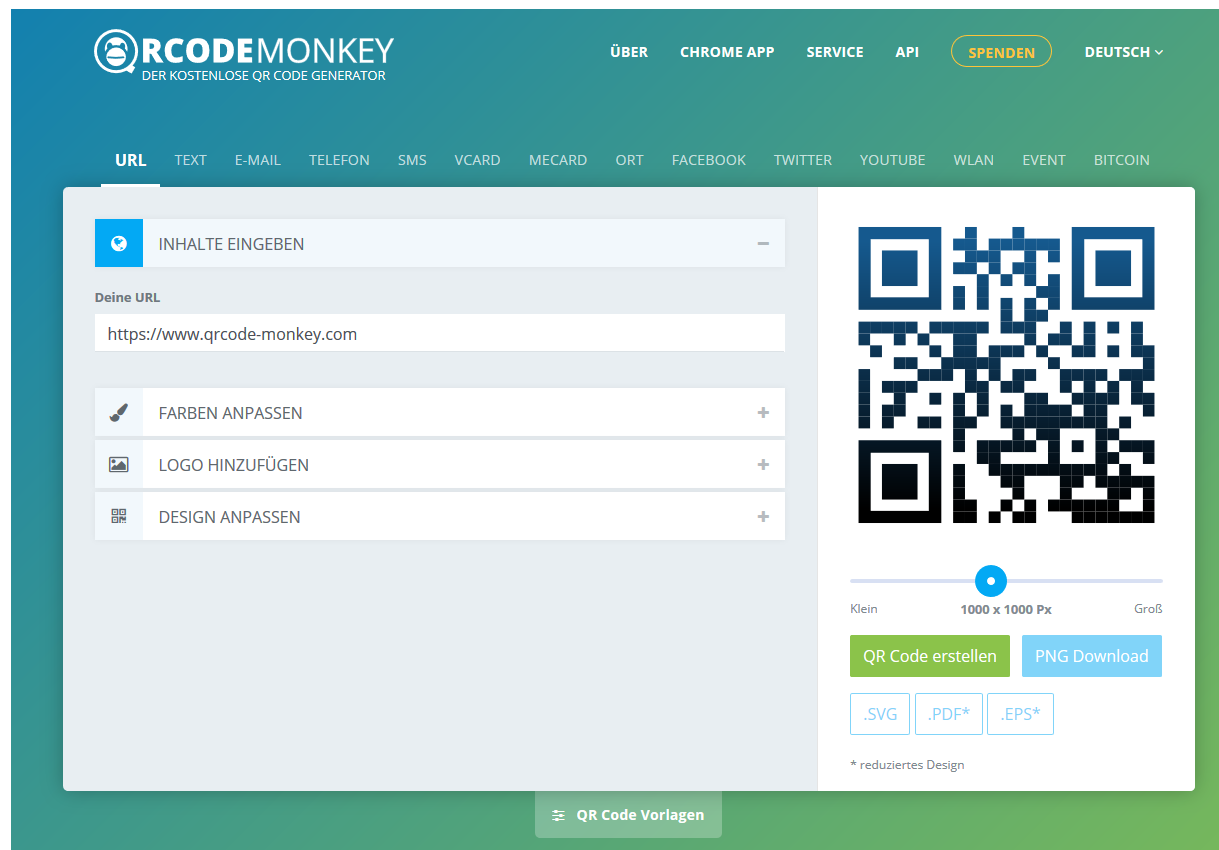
QRCODEMONKEY
DER KOSTENLOSE QR CODE GENERATOR

ÜBER CHROME APP SERVICE API SPENDEN DEUTSCH

URL TEXT E-MAIL TELEFON SMS VCARD MECARD ORT FACEBOOK TWITTER YOUTUBE WLAN EVENT BITCOIN

INHALTE EINGEBEN −

Deine URL

https://www.qrcode-monkey.com

FARBEN ANPASSEN +

LOGO HINZUFÜGEN +

DESIGN ANPASSEN +

Klein 1000 x 1000 Px Groß

QR Code erstellen PNG Download

.SVG .PDF* .EPS*

* reduziertes Design

QR Code Vorlagen